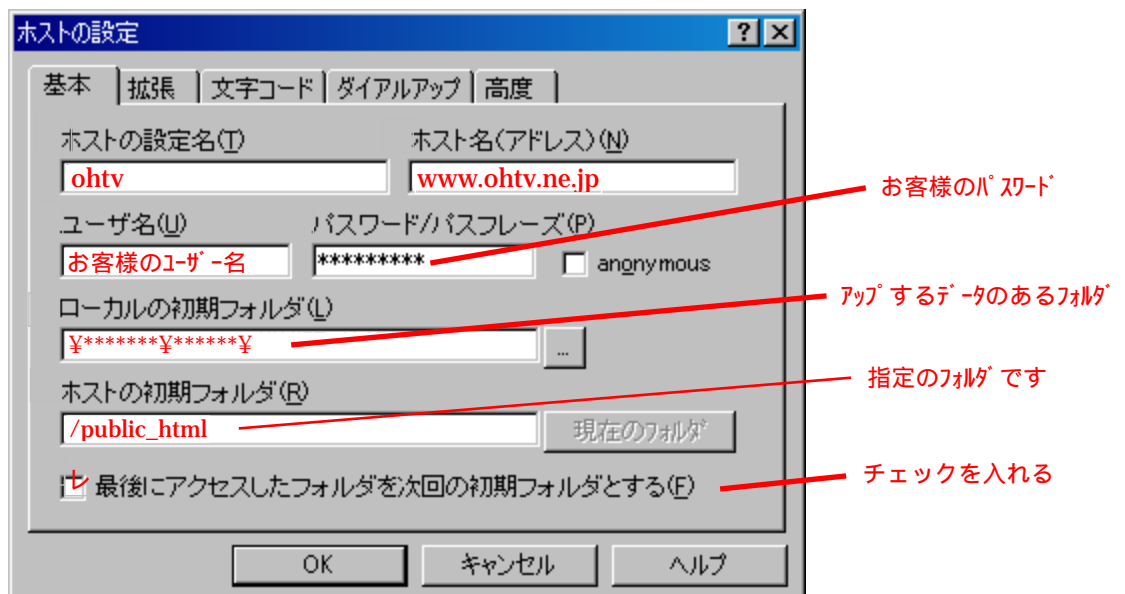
ホストの設定
?
基本
拡張
文字コード
ダイアルアップ
高度

ホストの設定名(T)
ohtv
ホスト名(アドレス)(N)
www.ohtv.ne.jp

ユーザ名(U)
お客様のﾕｰｻﾞｰ名
パスワード/パスフレーズ(P)
*********
anonymous

ローカルの初期フォルダ(L)
¥*******¥******¥
...

ホストの初期フォルダ(R)
/public_html
現在のフォルダ

最後にアクセスしたフォルダを次回の初期フォルダとする(F)

OK
キャンセル
ヘルプ

お客様のﾊﾟｽﾜｰﾄﾞ
ｱｯﾌﾟするﾃﾞｰﾀのあるﾌｫﾙﾀﾞ
指定のﾌｫﾙﾀﾞです
チェックを入れる